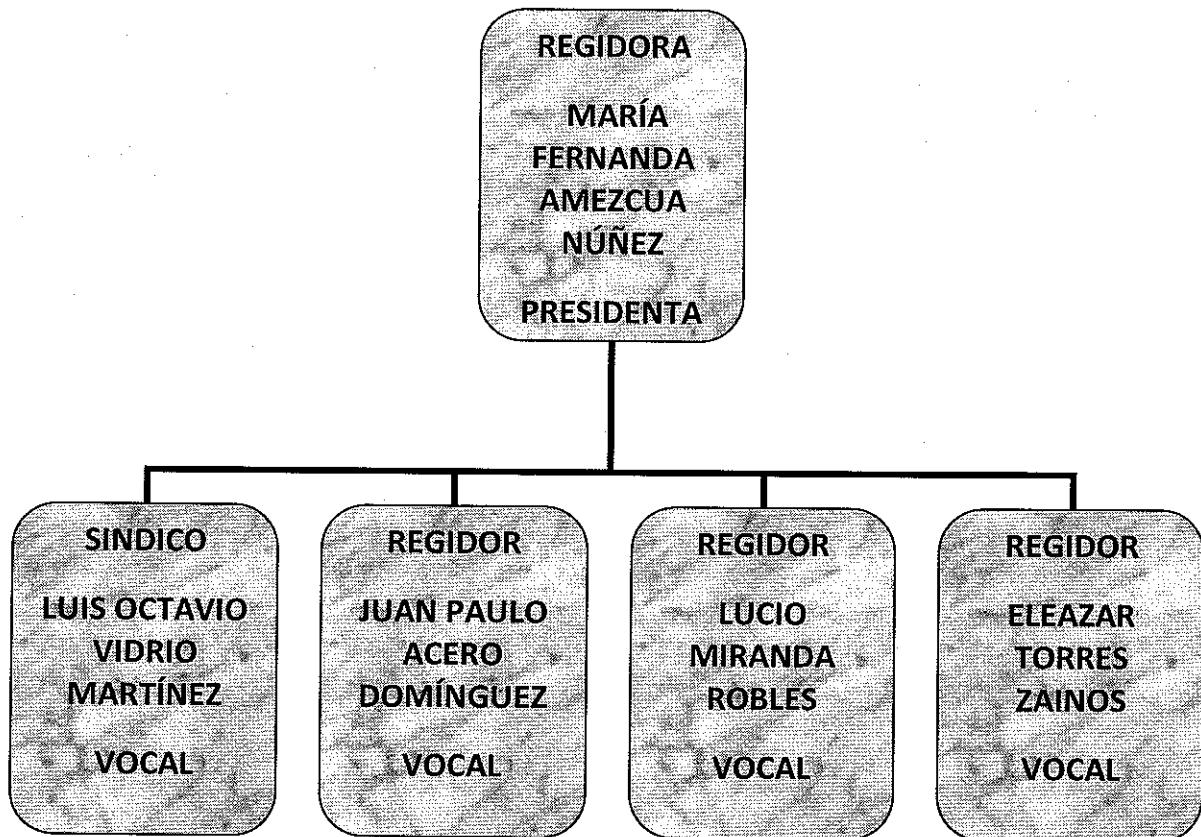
REGIDORA

MARÍA FERNANDA AMEZCUA NÚÑEZ

PRESIDENTA

SINDICO

LUIS OCTAVIO VIDRIO MARTÍNEZ

VOCAL

REGIDOR

JUAN PAULO ACERO DOMÍNGUEZ

VOCAL

REGIDOR

LUCIO MIRANDA ROBLES

VOCAL

REGIDOR

ELEAZAR TORRES ZAINOS

VOCAL